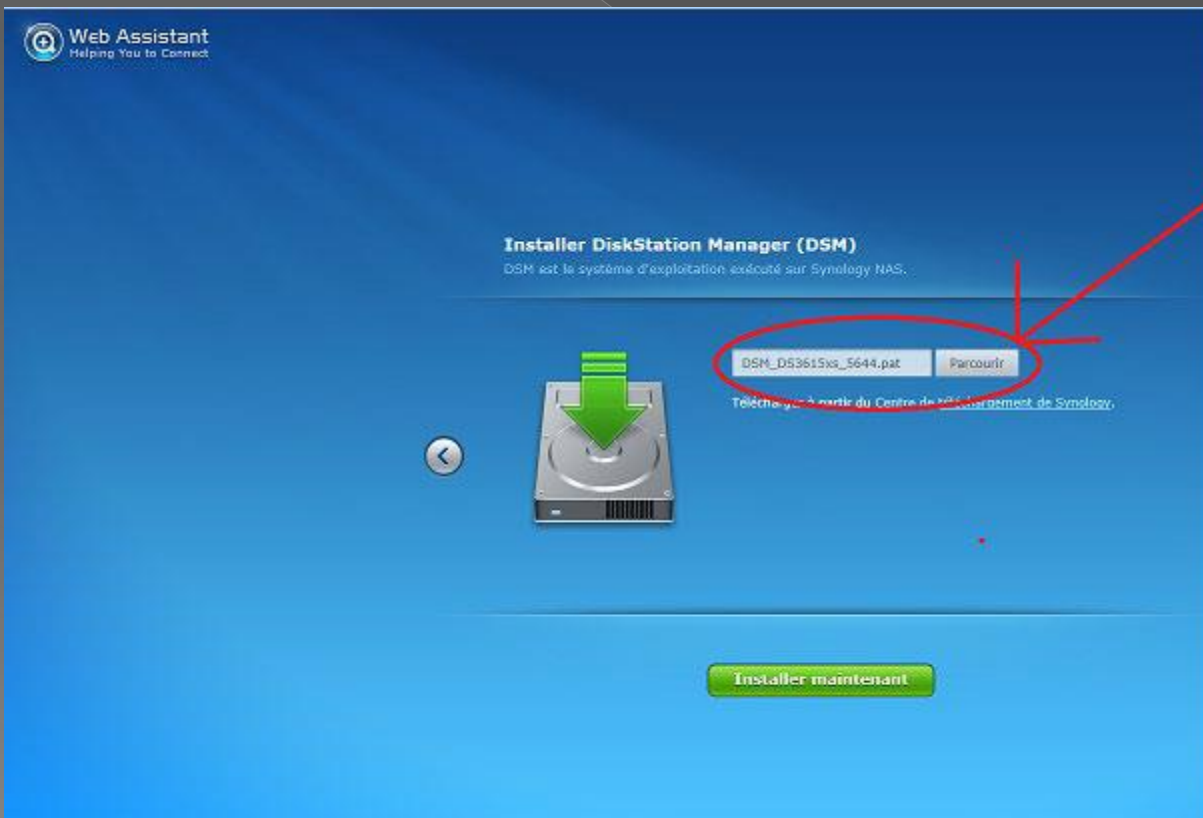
Web Assistant
Helping You to Connect

Installer DiskStation Manager (DSM)
DSM est le système d'exploitation exécuté sur Synology NAS.

DSM_DS3615xs_5644.pat
Parcourir

Télécharger à partir du Centre de téléchargement de Synology.

Installer maintenant